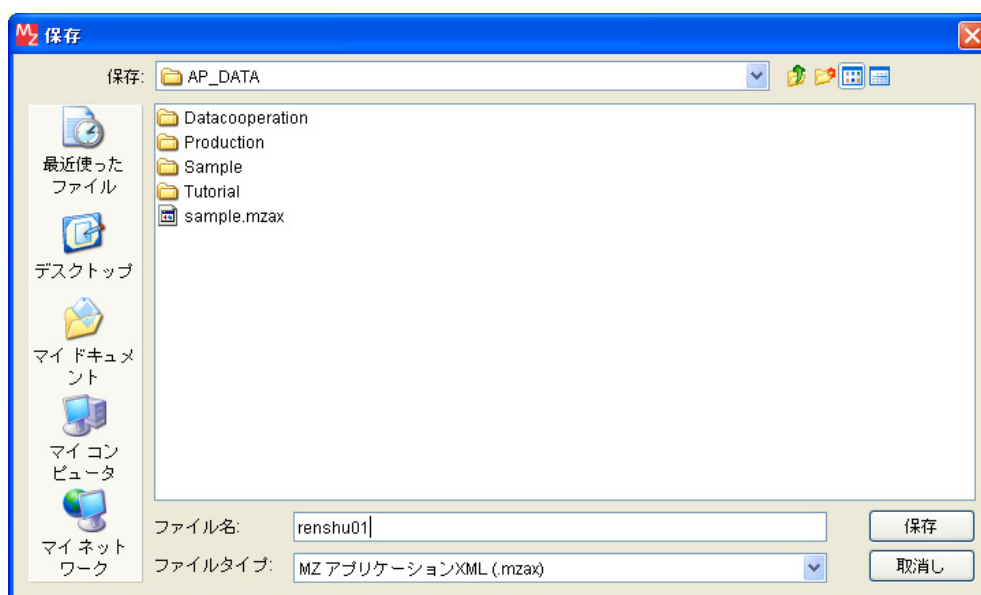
保存

保存: AP_DATA

最近使ったファイル
デスクトップ
マイドキュメント
マイコンピュータ
マイネットワーク

Datacooperation
Production
Sample
Tutorial
sample.mzax

ファイル名: renshu01
ファイルタイプ: MZ アプリケーションXML (.mzax)

保存
取消し